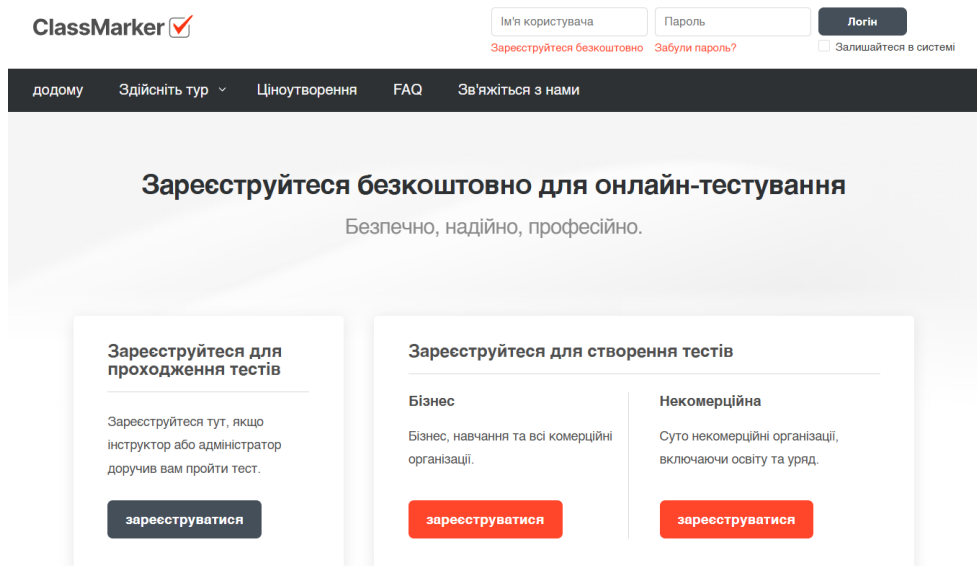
ClassMarker

Ім'я користувача
Пароль
Логін
Зареєструйтеся безкоштовно
Забули пароль?
Залишайтеся в системі

додому
Здійсніть тур
Ціноутворення
FAQ
Зв'яжіться з нами

Зареєструйтеся безкоштовно для онлайн-тестування

Безпечно, надійно, професійно.

Зареєструйтеся для проходження тестів

Зареєструйтеся тут, якщо інструктор або адміністратор доручив вам пройти тест.

зареєструватися

Зареєструйтеся для створення тестів

Бізнес

Бізнес, навчання та всі комерційні організації.

зареєструватися

Некомерційна

Суто некомерційні організації, включаючи освіту та уряд.

зареєструватися